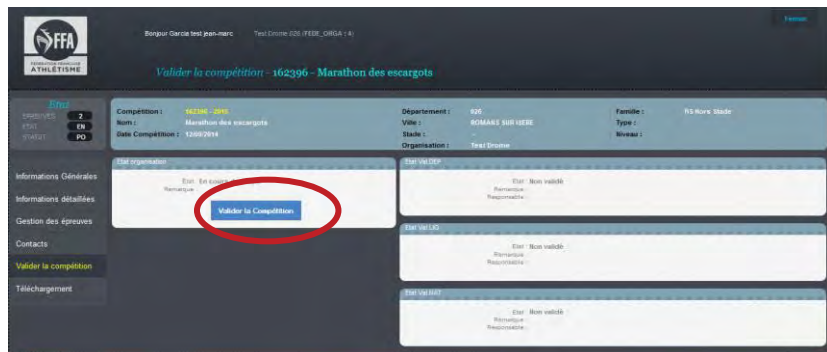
FFA
FÉDÉRATION FRANÇAISE
ATHLÉTISME

Bonjour Garcia test jean-marc Test Drome 026 (FEDE_ORGA : 4)

Fermer

Valider la compétition - 162396 - Marathon des escargots

Etat
EPREUVES 2
ESO EN
STATUT PO

Informations Générales
Informations détaillées
Gestion des épreuves
Contacts
Valider la compétition
Téléchargement

Compétition : 162396 - 2015
Nom : Marathon des escargots
Date Compétition : 12/09/2014

Département : 026
Ville : ROMANS SUR ISERE
Stade : -
Organisation : Test Drome

Famille : RS Hors Stade
Type :
Niveau :

Etat organisation
Etat : En cours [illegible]
Remarque :
Valider la Compétition

Etat Val.DEP
Etat : Non validé
Remarque :
Responsable :

Etat Val.LIG
Etat : Non validé
Remarque :
Responsable :

Etat Val.NAT
Etat : Non validé
Remarque :
Responsable :